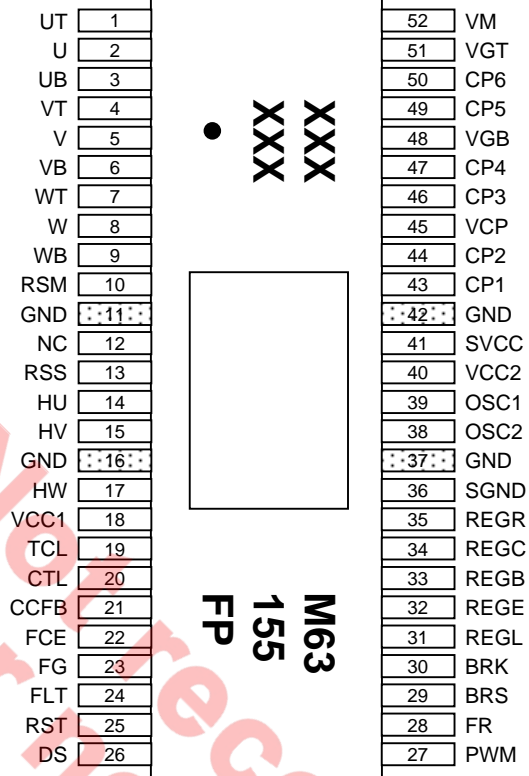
UT 1
U 2
UB 3
VT 4
V 5
VB 6
WT 7
W 8
WB 9
RSM 10
GND 11
NC 12
RSS 13
HU 14
HV 15
GND 16
HW 17
VCC1 18
TCL 19
CTL 20
CCFB 21
FCE 22
FG 23
FLT 24
RST 25
DS 26

XXX
XXX

M63
155
FP

52 VM
51 VGT
50 CP6
49 CP5
48 VGB
47 CP4
46 CP3
45 VCP
44 CP2
43 CP1
42 GND
41 SVCC
40 VCC2
39 OSC1
38 OSC2
37 GND
36 SGND
35 REGR
34 REGC
33 REGB
32 REGE
31 REGL
30 BRK
29 BRS
28 FR
27 PWM